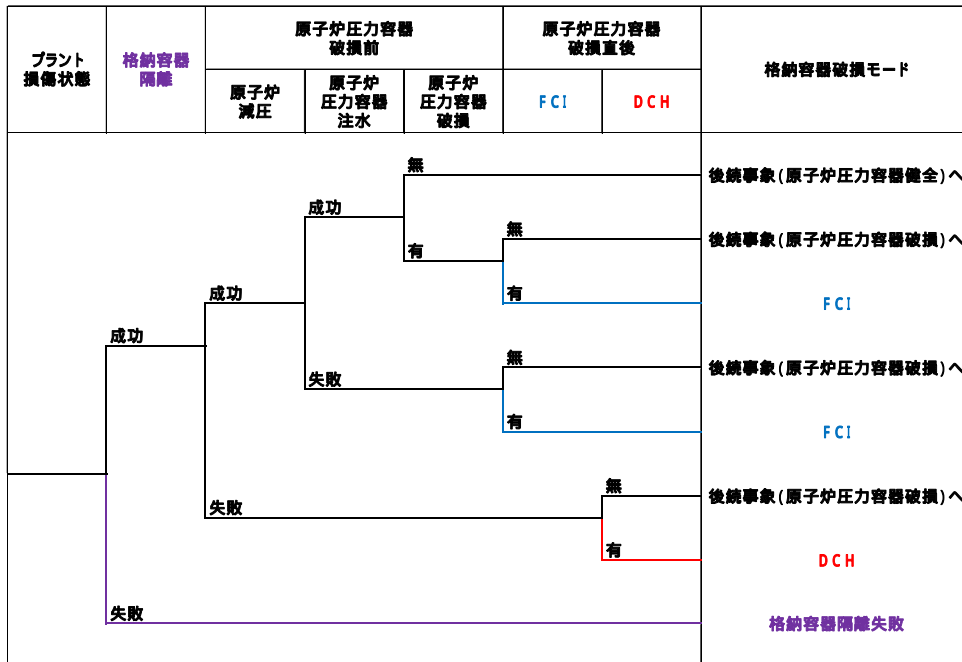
| プラント損傷状態 | 格納容器隔離 | 原子炉圧力容器破損前 原子炉減圧 | 原子炉圧力容器破損前 原子炉圧力容器注水 | 原子炉圧力容器破損前 原子炉圧力容器破損 | 原子炉圧力容器破損直後 FCI | 原子炉圧力容器破損直後 DCH | 格納容器破損モード |
|---|---|---|---|---|---|---|---|

無
後続事象(原子炉圧力容器健全)へ
成功
無
後続事象(原子炉圧力容器破損)へ
有
有
FCI
成功
成功
無
後続事象(原子炉圧力容器破損)へ
失敗
有
FCI
無
後続事象(原子炉圧力容器破損)へ
失敗
有
DCH
失敗
格納容器隔離失敗